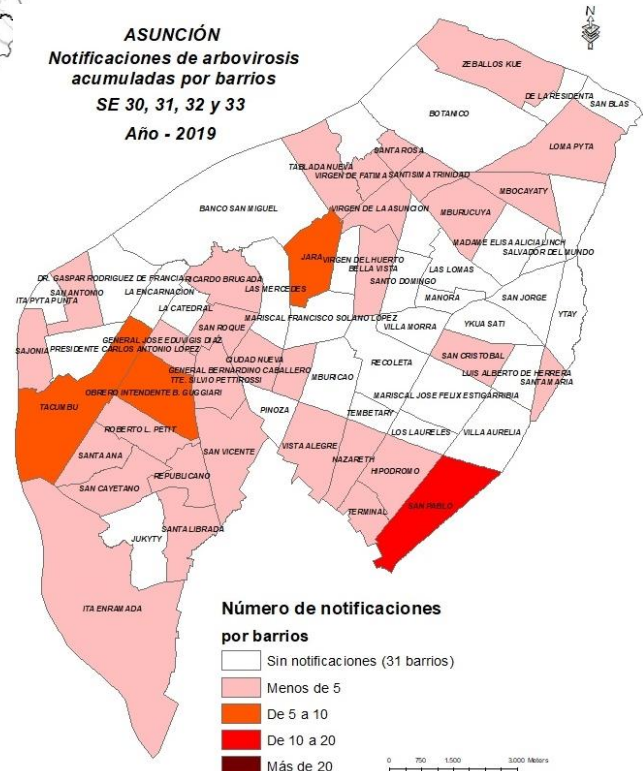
ASUNCIÓN
Notificaciones de arbovirosis acumuladas por barrios
SE 30, 31, 32 y 33
Año - 2019

N

ZEBALLOS KUE
DE LA RESIDENTA
SAN BLAS
BOTANICO
LOMA PYTA
TABLADA NUEVA
SANTA ROSA
VIRGEN DE FATIMA
SANTISIMA TRINIDAD
MBOCAYATY
BANCO SAN MIGUEL
VIRGEN DE LA ASUNCION
MBURUCUYA
MADAME ELISA ALICIA LINCH
SALVADOR DEL MUNDO
JARA
VIRGEN DEL HUERTO
BELLA VISTA
LAS LOMAS
DR. GASPAR RODRIGUEZ DE FRANCIA
RICARDO BRUGADA
LAS MERCEDES
SANTO DOMINGO
SAN ANTONIO
ITA PYTA PUNTA
LA ENCARNACION
MANORA
SAN JORGE
LA CATEDRAL
YTAY
SAN ROQUE
MARISCAL FRANCISCO SOLANO LOPEZ
VILLA MORRA
YKUA SATI
SAJONIA
GENERAL JOSE EDUVIGIS DIAZ
PRESIDENTE CARLOS ANTONIO LOPEZ
CIUDAD NUEVA
RECOLETA
SAN CRISTOBAL
GENERAL BERNARDINO CABALLERO
MBURICAO
LUIS ALBERTO DE HERRERA
TTE. SILVIO PETTIROSSI
SANTA MARIA
OBRERO INTENDENTE B. GUGGIARI
MARISCAL JOSE FELIX ESTIGARRIBIA
TACUMBU
PINOZA
TEMBETARY
ROBERTO L. PETIT
LOS LAURELES
VILLA AURELIA
SAN VICENTE
VISTA ALEGRE
NAZARETH
SANTA ANA
HIPODROMO
REPUBLICANO
SAN CAYETANO
SAN PABLO
TERMINAL
SANTA LIBRADA
JUKYTY
ITA ENRAMADA

Número de notificaciones por barrios
Sin notificaciones (31 barrios)
Menos de 5
De 5 a 10
De 10 a 20
Más de 20

0 750 1,500 3,000 Meters